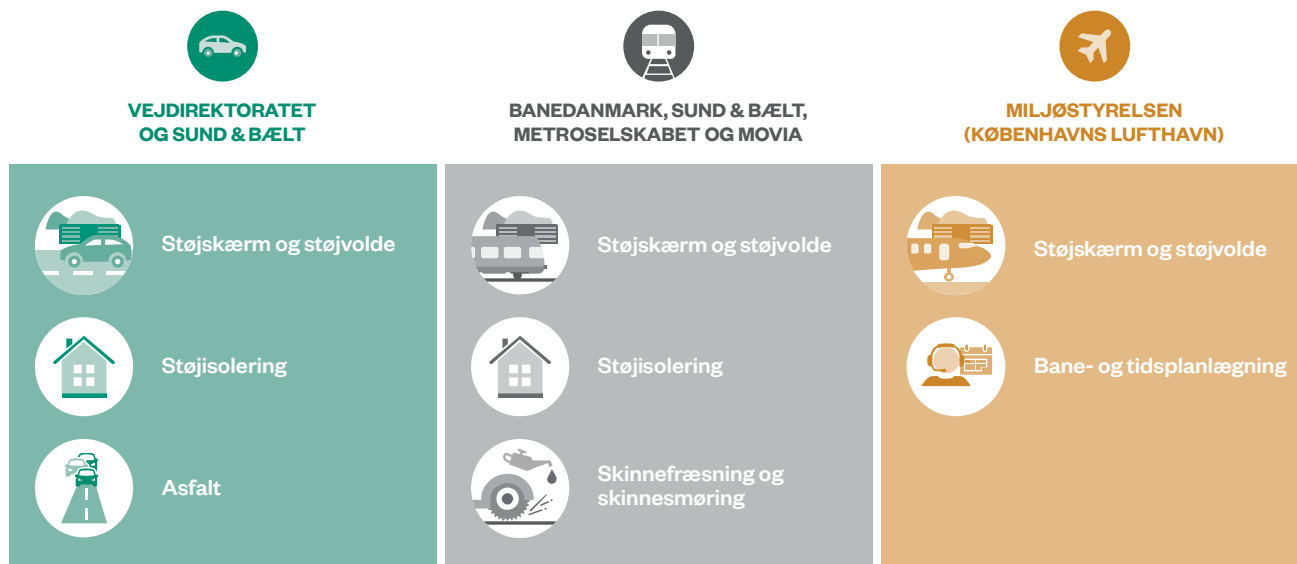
VEJDIREKTORATET OG SUND & BÆLT

Støjskærm og støjvolde

Støjisolering

Asfalt

BANEDANMARK, SUND & BÆLT, METROSELSKABET OG MOVIA

Støjskærm og støjvolde

Støjisolering

Skinnefræsning og skinnesmøring

MILJØSTYRELSEN (KØBENHAVNS LUFTHAVN)

Støjskærm og støjvolde

Bane- og tidsplanlægning